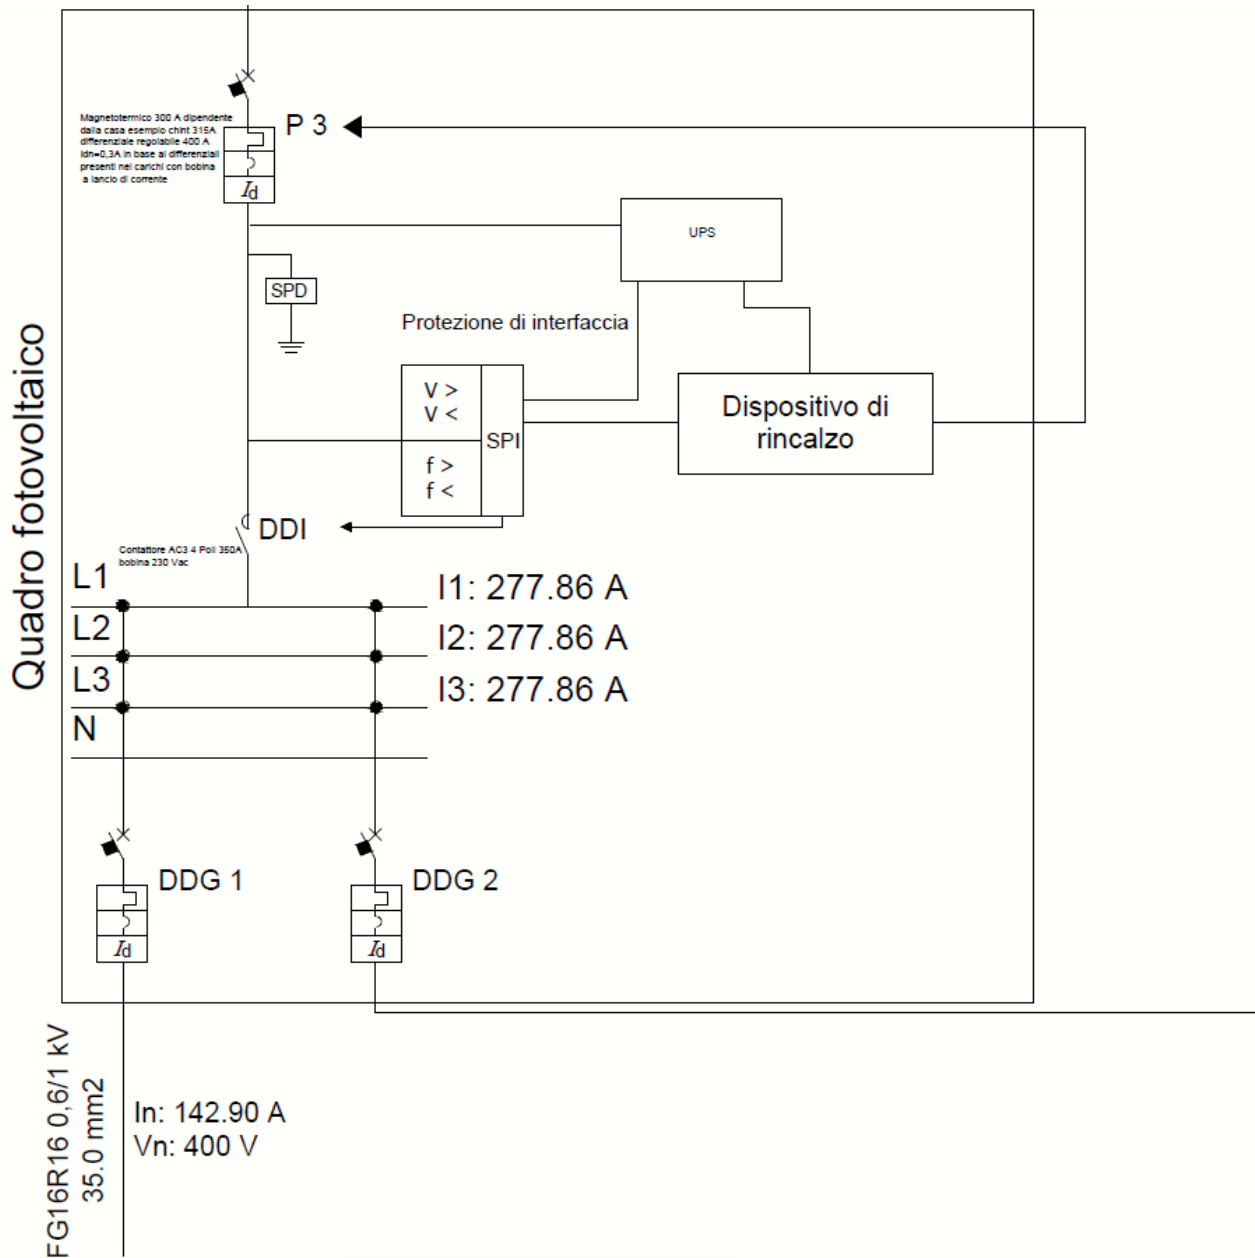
Quadro fotovoltaico

Magnetotermico 300 A dipendente dalla casa esempio chint 315A differenziale regolabile 400 A Idn=0,3A in base ai differenziali presenti nei carichi con bobina a lancio di corrente

P 3

$I_d$

UPS

SPD

Protezione di interfaccia

V >
V <

SPI

f >
f <

Dispositivo di rincalzo

DDI

Contattore AC3 4 Poli 350A bobina 230 Vac

L1
L2
L3
N

I1: 277.86 A
I2: 277.86 A
I3: 277.86 A

DDG 1

$I_d$

DDG 2

$I_d$

FG16R16 0,6/1 kV
35.0 mm2

In: 142.90 A
Vn: 400 V